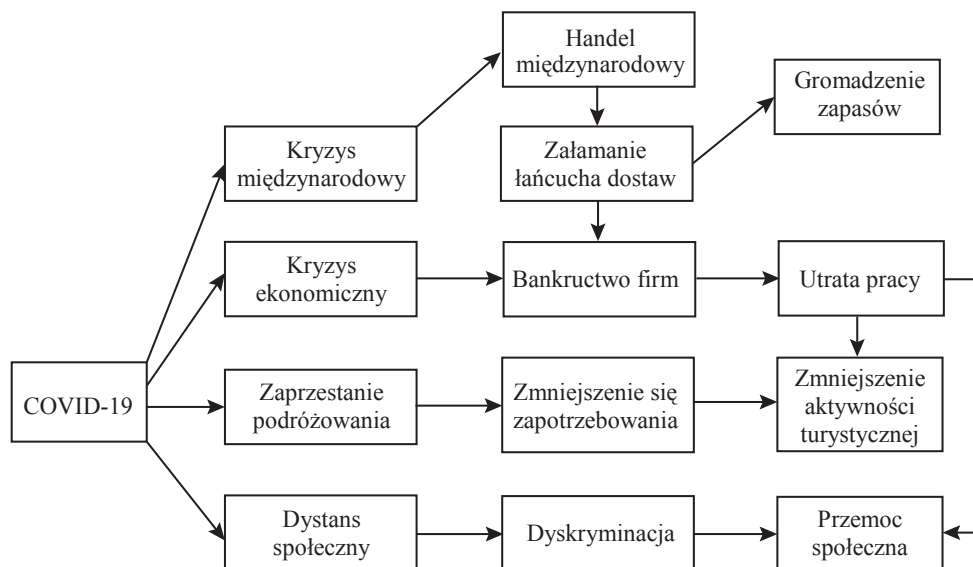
COVID-19

Kryzys międzynarodowy

Handel międzynarodowy

Załamanie łańcucha dostaw

Gromadzenie zapasów

Kryzys ekonomiczny

Bankructwo firm

Utrata pracy

Zaprzestanie podróżowania

Zmniejszenie się zapotrzebowania

Zmniejszenie aktywności turystycznej

Dystans społeczny

Dyskryminacja

Przemoc społeczna